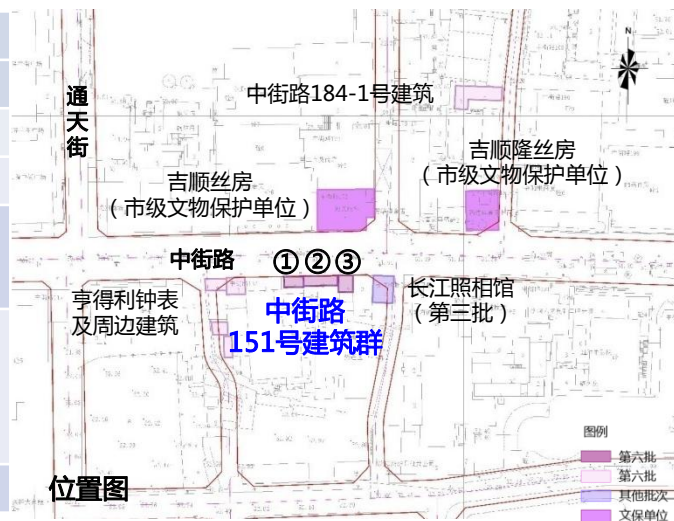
N

中街路184-1号建筑

通天街

吉顺隆丝房
（市级文物保护单位）

吉顺丝房
（市级文物保护单位）

中街路

① ② ③

亨得利钟表及周边建筑

中街路
151号建筑群

长江照相馆
（第三批）

位置图

图例
第六批
第六批
其他批次
文保单位